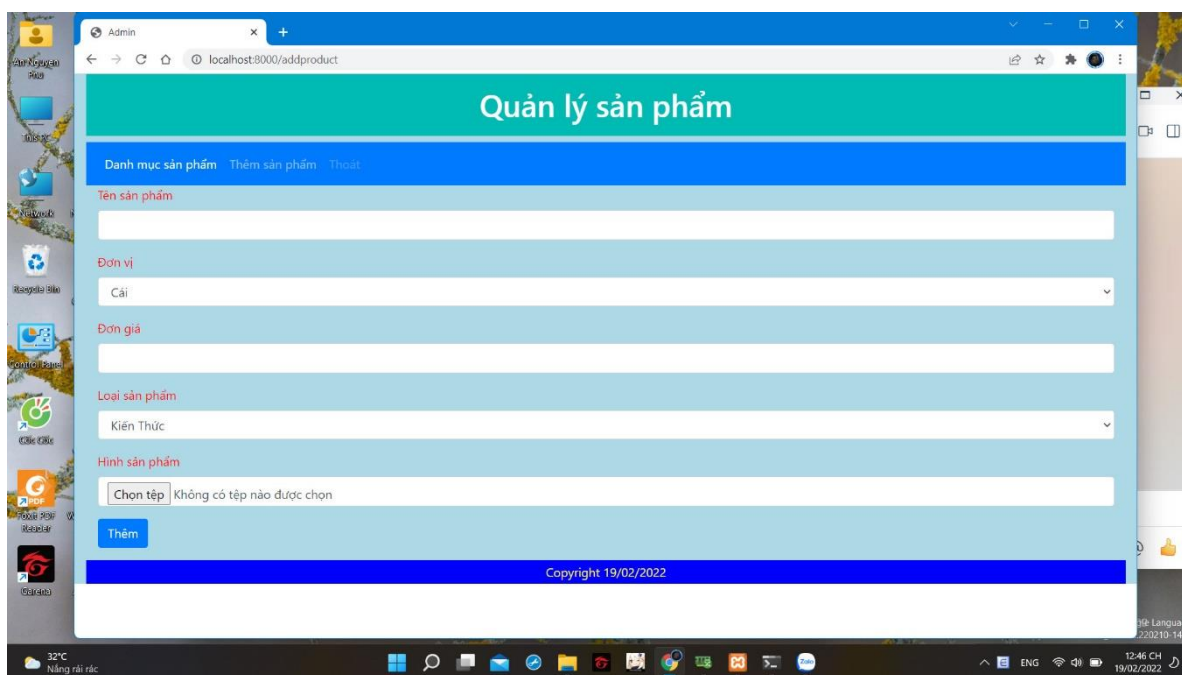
An Nguyen Phu

This PC

Network

Recycle Bin

Control Panel

Cốc Cốc

Foxit PDF Reader

Garena

Admin

localhost:8000/addproduct

Quản lý sản phẩm

Danh mục sản phẩm Thêm sản phẩm Thoát

Tên sản phẩm

Đơn vị

Cái

Đơn giá

Loại sản phẩm

Kiến Thức

Hình sản phẩm

Chọn tệp Không có tệp nào được chọn

Thêm

Copyright 19/02/2022

32°C
Nắng rải rác

ENG

12:46 CH
19/02/2022